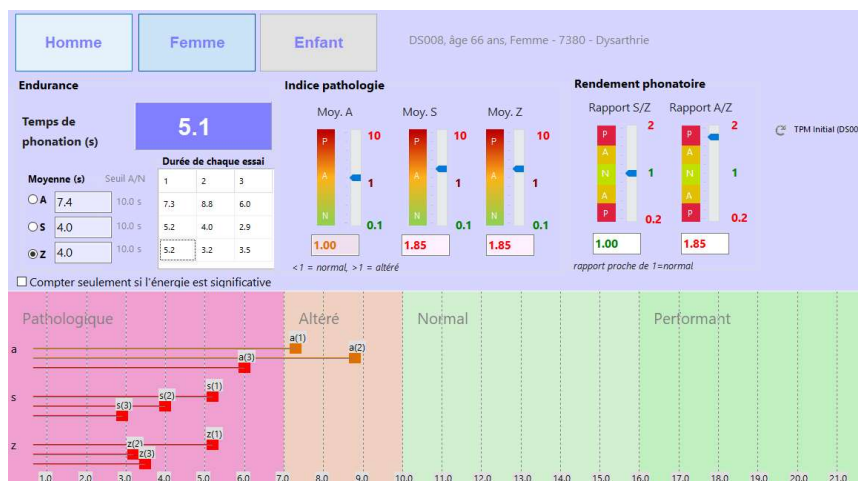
Homme

Femme

Enfant

DS008, âge 66 ans, Femme - 7380 - Dysarthrie

Endurance

Temps de phonation (s)

5.1

Durée de chaque essai

Moyenne (s)

Seuil A/N

| 1 | 2 | 3 |
|---|---|---|
| 7.3 | 8.8 | 6.0 |
| 5.2 | 4.0 | 2.9 |
| 5.2 | 3.2 | 3.5 |

A 7.4 10.0 s

S 4.0 10.0 s

Z 4.0 10.0 s

Compter seulement si l'énergie est significative

Indice pathologie

Moy. A

Moy. S

Moy. Z

P A N

10

1

0.1

P A N

10

1

0.1

P A N

10

1

0.1

1.00

1.85

1.85

<1 = normal, >1 = altéré

Rendement phonatoire

Rapport S/Z

Rapport A/Z

P A N A P

2

1

0.2

P A N A P

2

1

0.2

1.00

1.85

rapport proche de 1=normal

TPM Initial (DS00

Pathologique

Altéré

Normal

Performant

a

a(1)

a(2)

a(3)

s

s(1)

s(2)

s(3)

z

z(1)

z(2)

z(3)

1.0 2.0 3.0 4.0 5.0 6.0 7.0 8.0 9.0 10.0 11.0 12.0 13.0 14.0 15.0 16.0 17.0 18.0 19.0 20.0 21.0